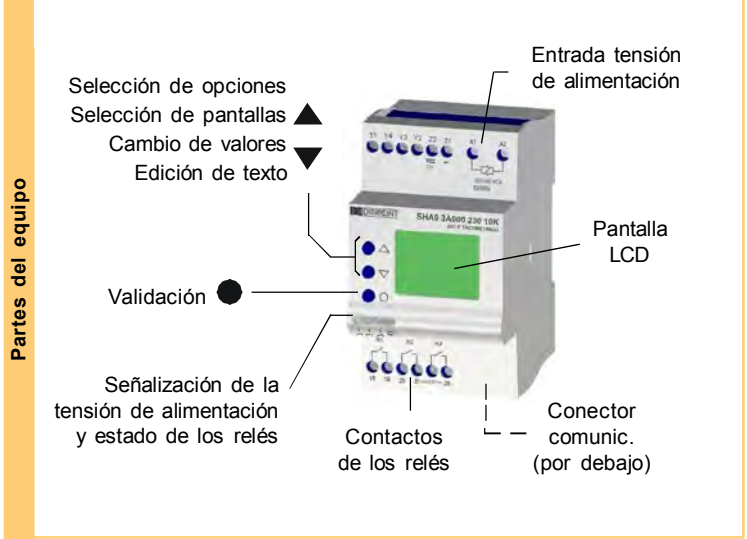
Partes del equipo

Selección de opciones
Selección de pantallas
Cambio de valores
Edición de texto

Entrada tensión de alimentación

Pantalla LCD

Validación

Señalización de la tensión de alimentación y estado de los relés

Contactos de los relés

Conector comunic. (por debajo)

SHA0 3A000 230 10K